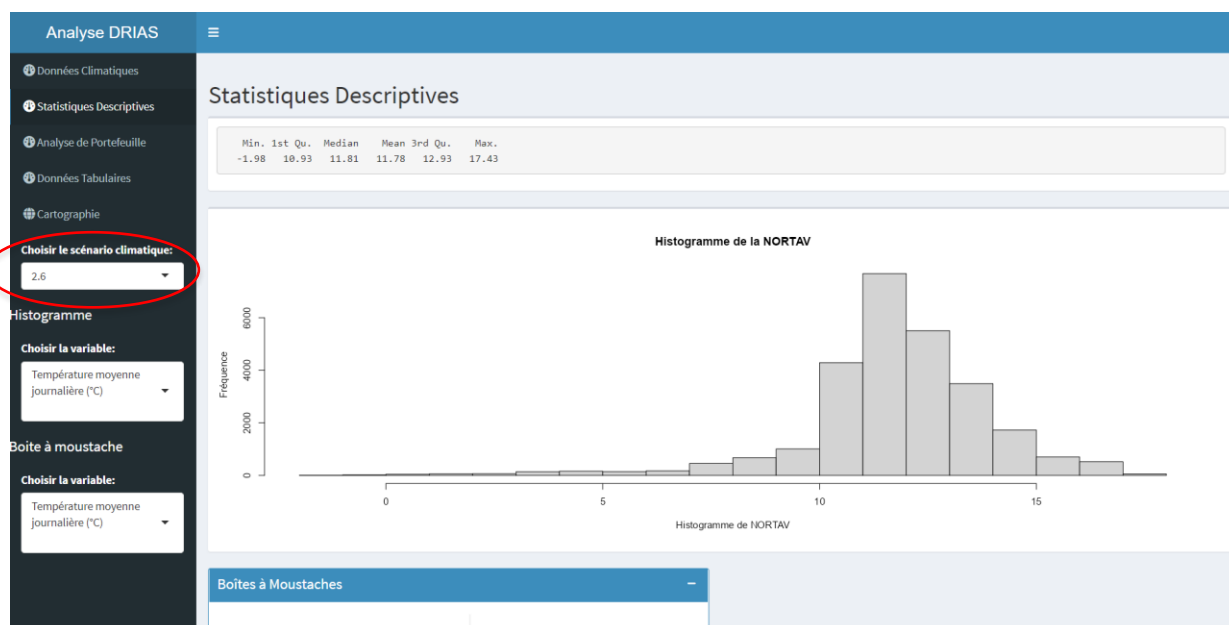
Analyse DRIAS

≡

Données Climatiques

Statistiques Descriptives

Analyse de Portefeuille

Données Tabulaires

Cartographie

Choisir le scénario climatique:

2.6

Histogramme

Choisir la variable:

Température moyenne journalière (°C)

Boite à moustache

Choisir la variable:

Température moyenne journalière (°C)

Statistiques Descriptives

| Min. | 1st Qu. | Median | Mean | 3rd Qu. | Max. |
|---|---|---|---|---|---|
| -1.98 | 10.93 | 11.81 | 11.78 | 12.93 | 17.43 |

Histogramme de la NORTAV

Fréquence

0
2000
4000
6000

0
5
10
15

Histogramme de NORTAV

Boîtes à Moustaches

−